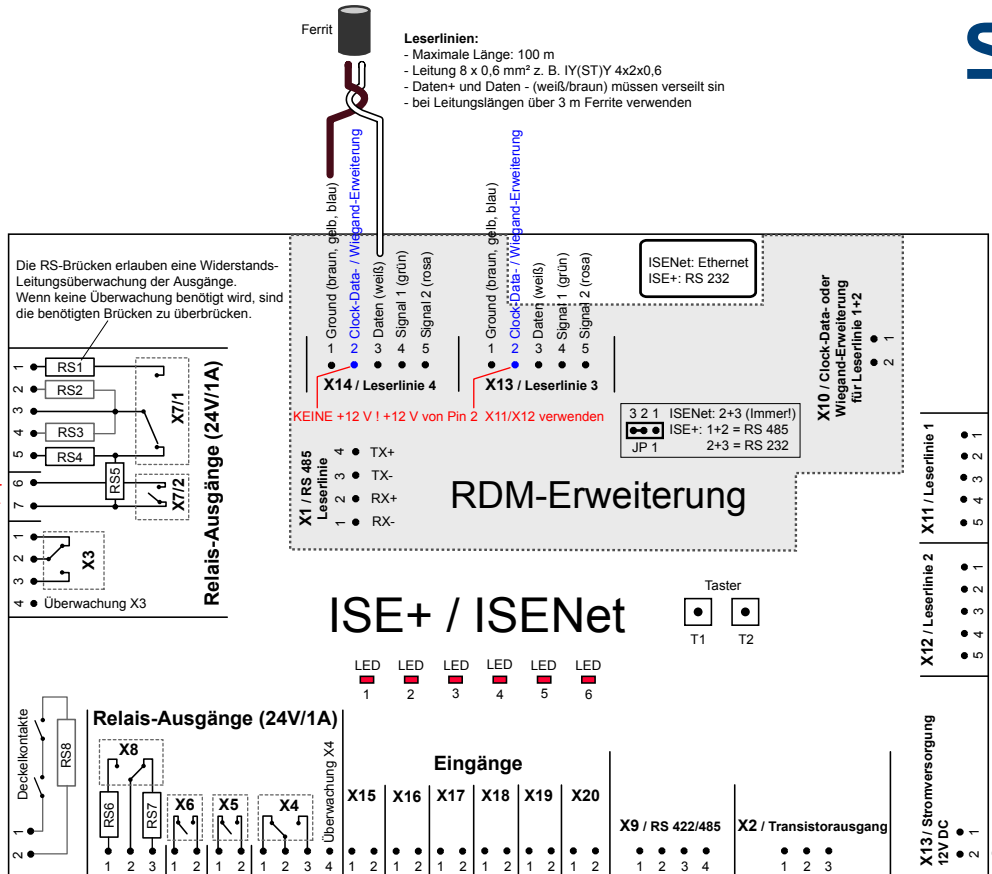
Ferrit

Leserlinien:
- Maximale Länge: 100 m
- Leitung 8 x 0,6 mm² z. B. IY(ST)Y 4x2x0,6
- Daten+ und Daten - (weiß/braun) müssen verseilt sin
- bei Leitungslängen über 3 m Ferrite verwenden

Die RS-Brücken erlauben eine Widerstands-Leitungsüberwachung der Ausgänge. Wenn keine Überwachung benötigt wird, sind die benötigten Brücken zu überbrücken.

Ground (braun, gelb, blau)
Clock-Data- / Wiegand-Erweiterung
Daten (weiß)
Signal 1 (grün)
Signal 2 (rosa)
1 2 3 4 5
X14 / Leserlinie 4

Ground (braun, gelb, blau)
Clock-Data- / Wiegand-Erweiterung
Daten (weiß)
Signal 1 (grün)
Signal 2 (rosa)
1 2 3 4 5
X13 / Leserlinie 3

ISENet: Ethernet
ISE+: RS 232

X10 / Clock-Data- oder Wiegand-Erweiterung für Leserlinie 1+2
1
2

KEINE +12 V ! +12 V von Pin 2 X11/X12 verwenden

3 2 1 ISENet: 2+3 (Immer!)
ISE+: 1+2 = RS 485
2+3 = RS 232
JP 1

1 RS1
2 RS2
3
4 RS3
5 RS4
6 RS5
7
X7/1
X7/2
Relais-Ausgänge (24V/1A)
1
2 X3
3
4 Überwachung X3

X1 / RS 485 Leserlinie
4 TX+
3 TX-
2 RX+
1 RX-

RDM-Erweiterung

X11 / Leserlinie 1
1 2 3 4 5

X12 / Leserlinie 2
1 2 3 4 5

Taster
T1 T2

ISE+ / ISENet

LED
1 2 3 4 5 6

Deckelkontakte
RS8
1
2

Relais-Ausgänge (24V/1A)
X8
RS6 RS7
X6 X5 X4
Überwachung X4
1 2 3 1 2 1 2 1 2 3 4

Eingänge
X15 X16 X17 X18 X19 X20
1 2 1 2 1 2 1 2 1 2 1 2

X9 / RS 422/485
1 2 3 4

X2 / Transistorausgang
1 2 3

X13 / Stromversorgung 12V DC
1
2